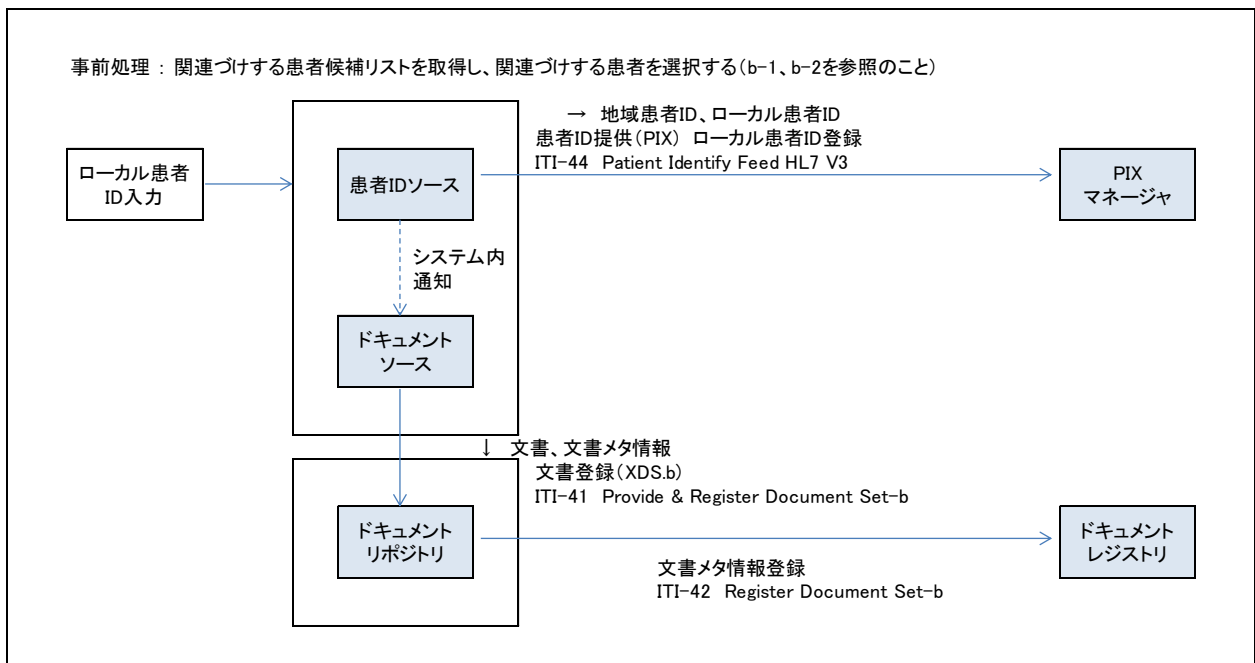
事前処理 : 関連づけする患者候補リストを取得し、関連づけする患者を選択する(b-1、b-2を参照のこと)

ローカル患者ID入力

患者IDソース

→ 地域患者ID、ローカル患者ID
患者ID提供(PIX) ローカル患者ID登録
ITI-44 Patient Identify Feed HL7 V3

PIX マネージャ

システム内通知

ドキュメントソース

↓ 文書、文書メタ情報
文書登録(XDS.b)
ITI-41 Provide & Register Document Set-b

ドキュメントリポジトリ

文書メタ情報登録
ITI-42 Register Document Set-b

ドキュメントレジストリ